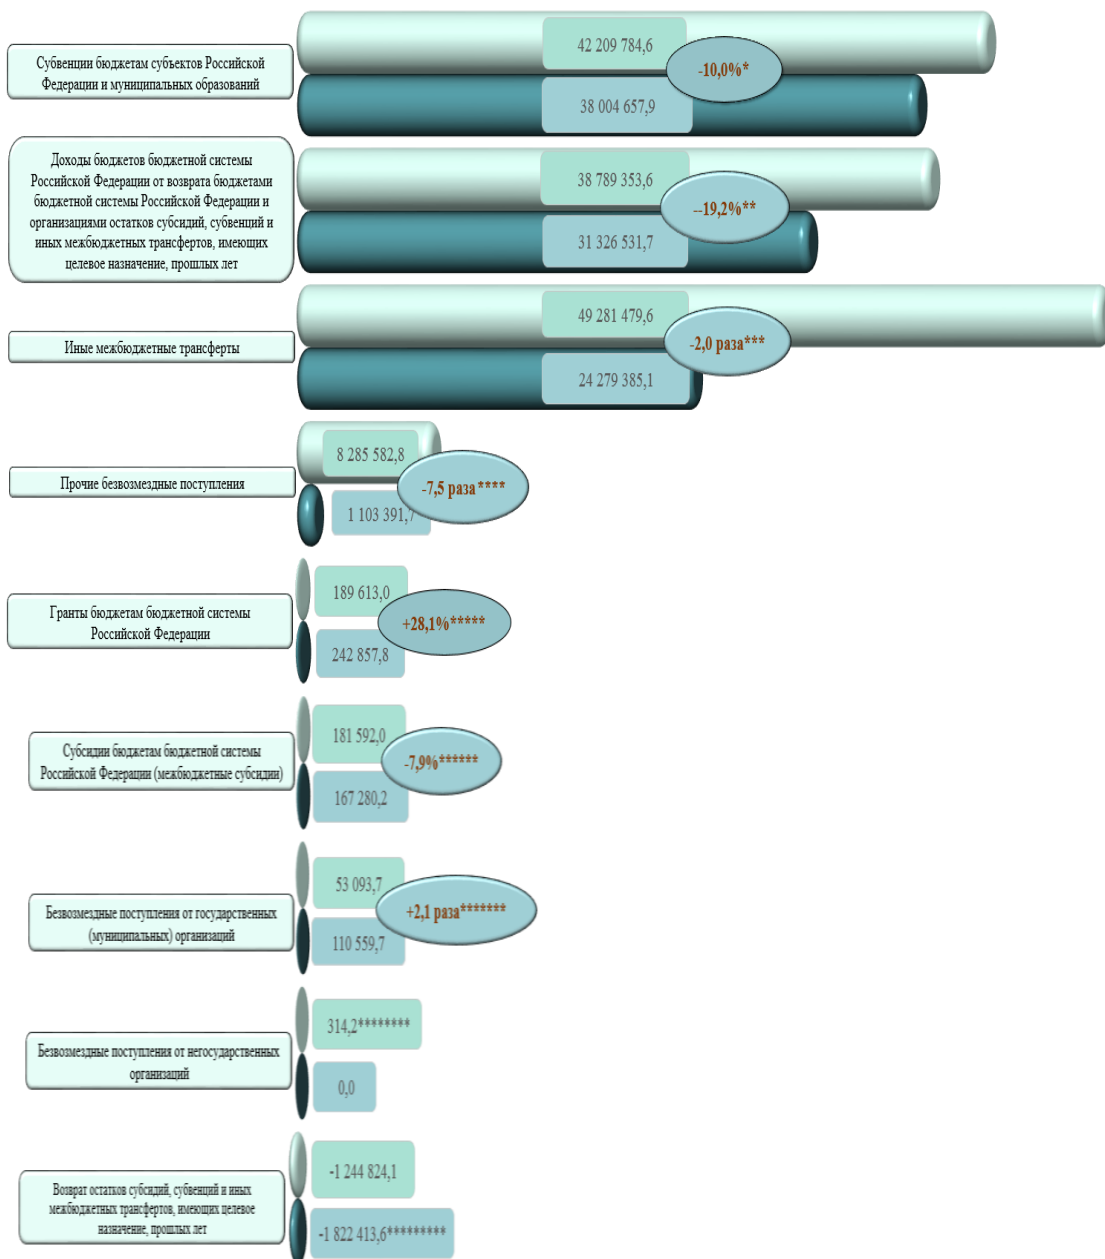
Субвенции бюджетам субъектов Российской Федерации и муниципальных образований
42 209 784,6
-10,0%*
38 004 657,9

Доходы бюджетов бюджетной системы Российской Федерации от возврата бюджетами бюджетной системы Российской Федерации и организациями остатков субсидий, субвенций и иных межбюджетных трансфертов, имеющих целевое назначение, прошлых лет
38 789 353,6
--19,2%**
31 326 531,7

Иные межбюджетные трансферты
49 281 479,6
-2,0 раза***
24 279 385,1

Прочие безвозмездные поступления
8 285 582,8
-7,5 раза****
1 103 391,7

Гранты бюджетам бюджетной системы Российской Федерации
189 613,0
+28,1%*****
242 857,8

Субсидии бюджетам бюджетной системы Российской Федерации (межбюджетные субсидии)
181 592,0
-7,9%******
167 280,2

Безвозмездные поступления от государственных (муниципальных) организаций
53 093,7
+2,1 раза*******
110 559,7

Безвозмездные поступления от негосударственных организаций
314,2********
0,0

Возврат остатков субсидий, субвенций и иных межбюджетных трансфертов, имеющих целевое назначение, прошлых лет
-1 244 824,1
-1 822 413,6*********